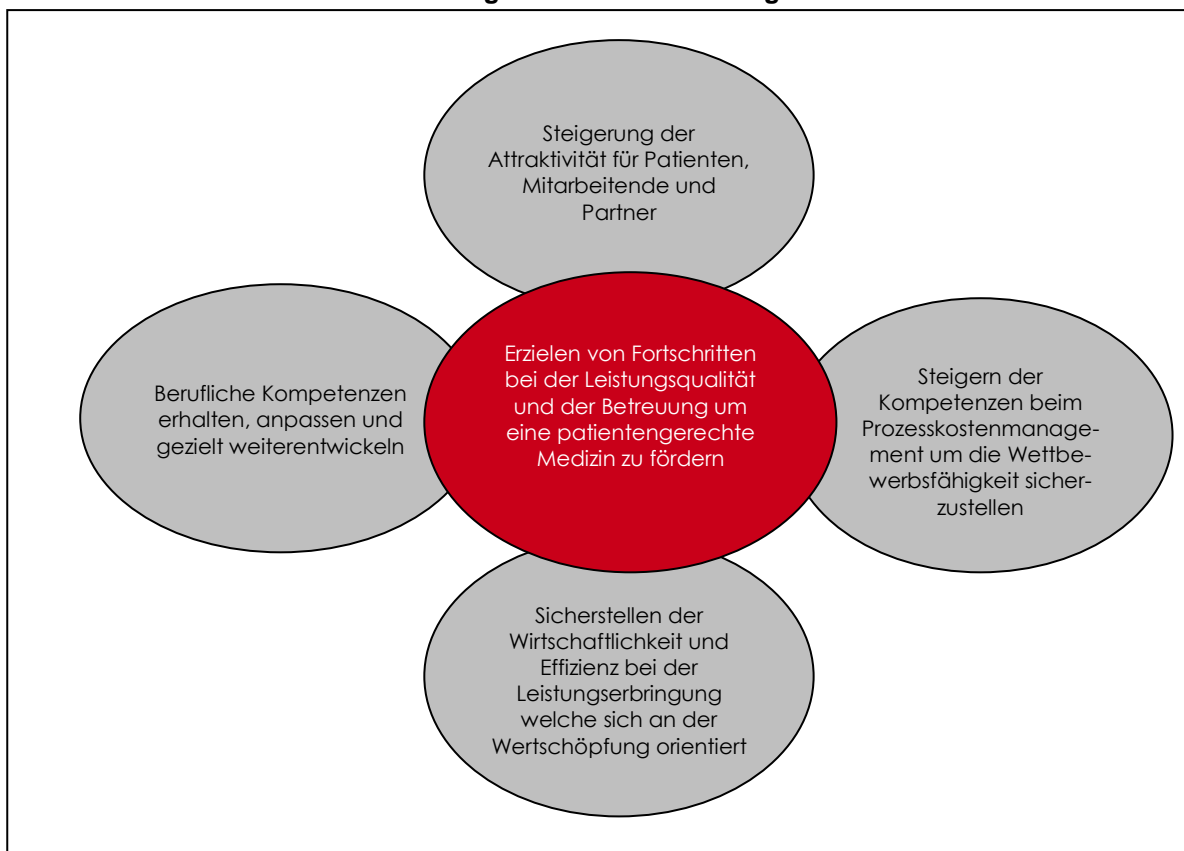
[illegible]

Steigerung der Attraktivität für Patienten, Mitarbeitende und Partner

Berufliche Kompetenzen erhalten, anpassen und gezielt weiterentwickeln

Erzielen von Fortschritten bei der Leistungsqualität und der Betreuung um eine patientengerechte Medizin zu fördern

Steigern der Kompetenzen beim Prozesskostenmanagement um die Wettbewerbsfähigkeit sicherzustellen

Sicherstellen der Wirtschaftlichkeit und Effizienz bei der Leistungserbringung welche sich an der Wertschöpfung orientiert